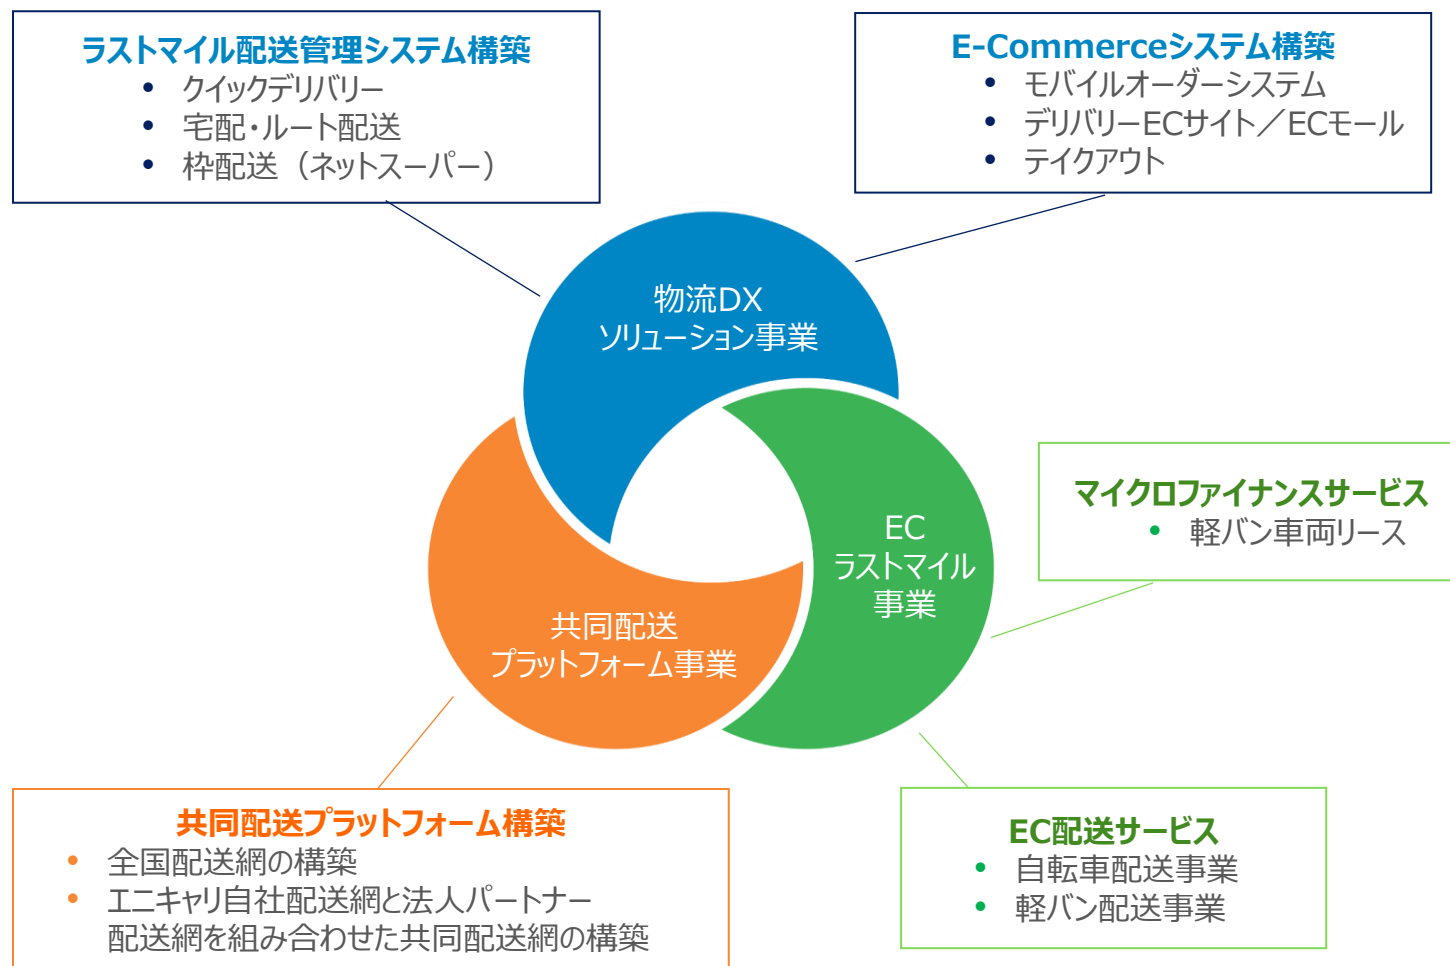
ラストマイル配送管理システム構築
- クイックデリバリー
- 宅配・ルート配送
- 枠配送（ネットスーパー）

E-Commerceシステム構築
- モバイルオーダーシステム
- デリバリーECサイト／ECモール
- テイクアウト

物流DX
ソリューション事業

EC
ラストマイル
事業

共同配送
プラットフォーム事業

マイクロファイナンスサービス
- 軽バン車両リース

共同配送プラットフォーム構築
- 全国配送網の構築
- エニキャリ自社配送網と法人パートナー配送網を組み合わせた共同配送網の構築

EC配送サービス
- 自転車配送事業
- 軽バン配送事業